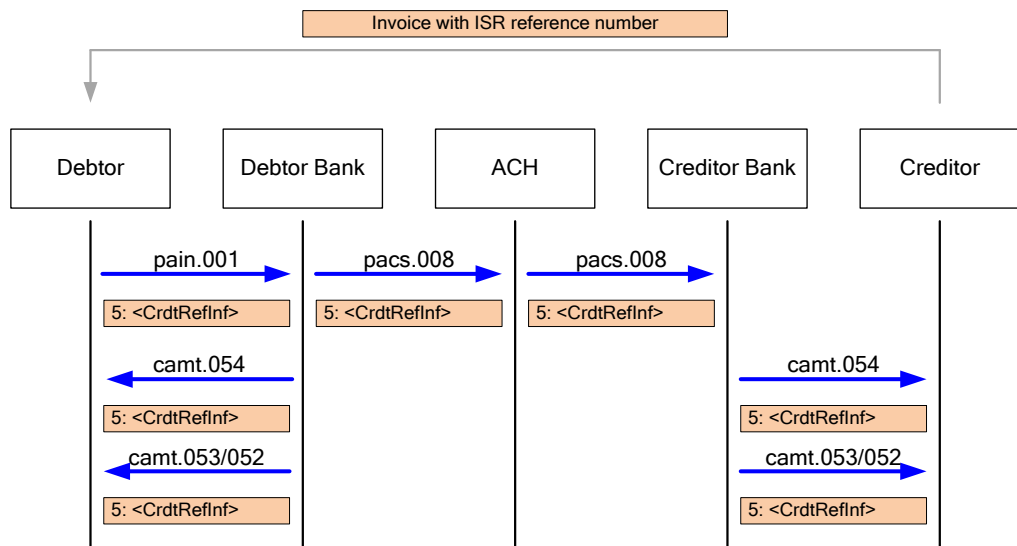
Invoice with ISR reference number

Debtor

Debtor Bank

ACH

Creditor Bank

Creditor

pain.001

5: <CrdtRefInf>

pacs.008

5: <CrdtRefInf>

pacs.008

5: <CrdtRefInf>

camt.054

5: <CrdtRefInf>

camt.054

5: <CrdtRefInf>

camt.053/052

5: <CrdtRefInf>

camt.053/052

5: <CrdtRefInf>